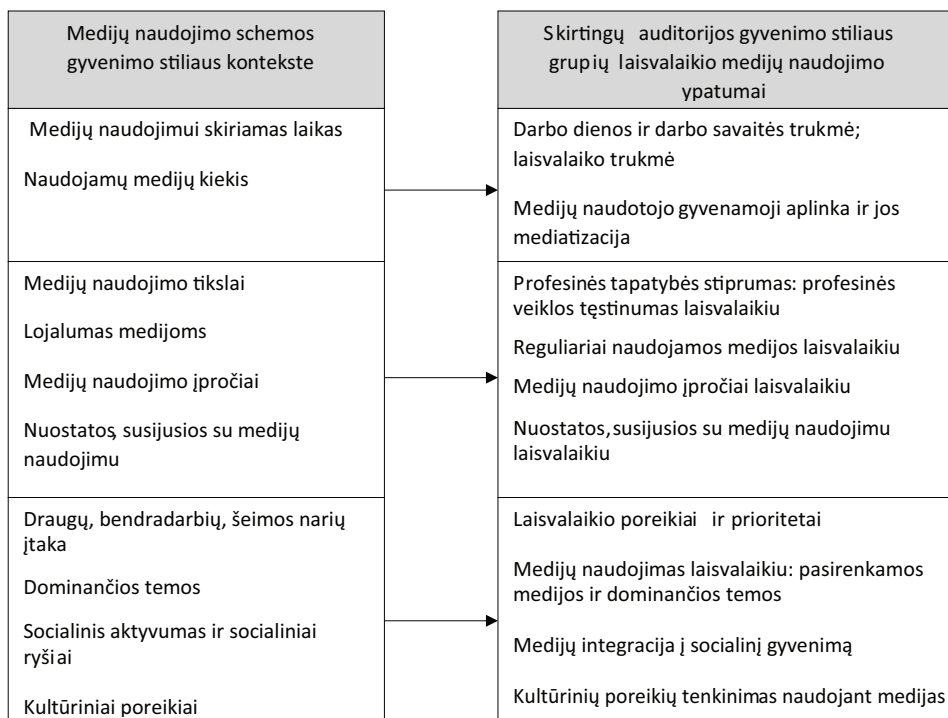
Medijų naudojimo schemos gyvenimo stiliaus kontekste

Skirtingų auditorijos gyvenimo stiliaus grupių laisvalaikio medijų naudojimo ypatumai

Medijų naudojimui skiriamas laikas

Naudojamų medijų kiekis

Darbo dienos ir darbo savaitės trukmė; laisvalaiko trukmė

Medijų naudotojo gyvenamoji aplinka ir jos mediatizacija

Medijų naudojimo tikslai

Lojalumas medijoms

Medijų naudojimo įpročiai

Nuostatos, susijusios su medijų naudojimu

Profesinės tapatybės stiprumas: profesinės veiklos tęstinumas laisvalaikiu

Reguliariai naudojamos medijos laisvalaikiu

Medijų naudojimo įpročiai laisvalaikiu

Nuostatos, susijusios su medijų naudojimu laisvalaikiu

Draugų, bendradarbių, šeimos narių įtaka

Dominančios temos

Socialinis aktyvumas ir socialiniai ryšiai

Kultūriniai poreikiai

Laisvalaikio poreikiai ir prioritetai

Medijų naudojimas laisvalaikiu: pasirenkamos medijos ir dominančios temos

Medijų integracija į socialinį gyvenimą

Kultūrinių poreikių tenkinimas naudojant medijas